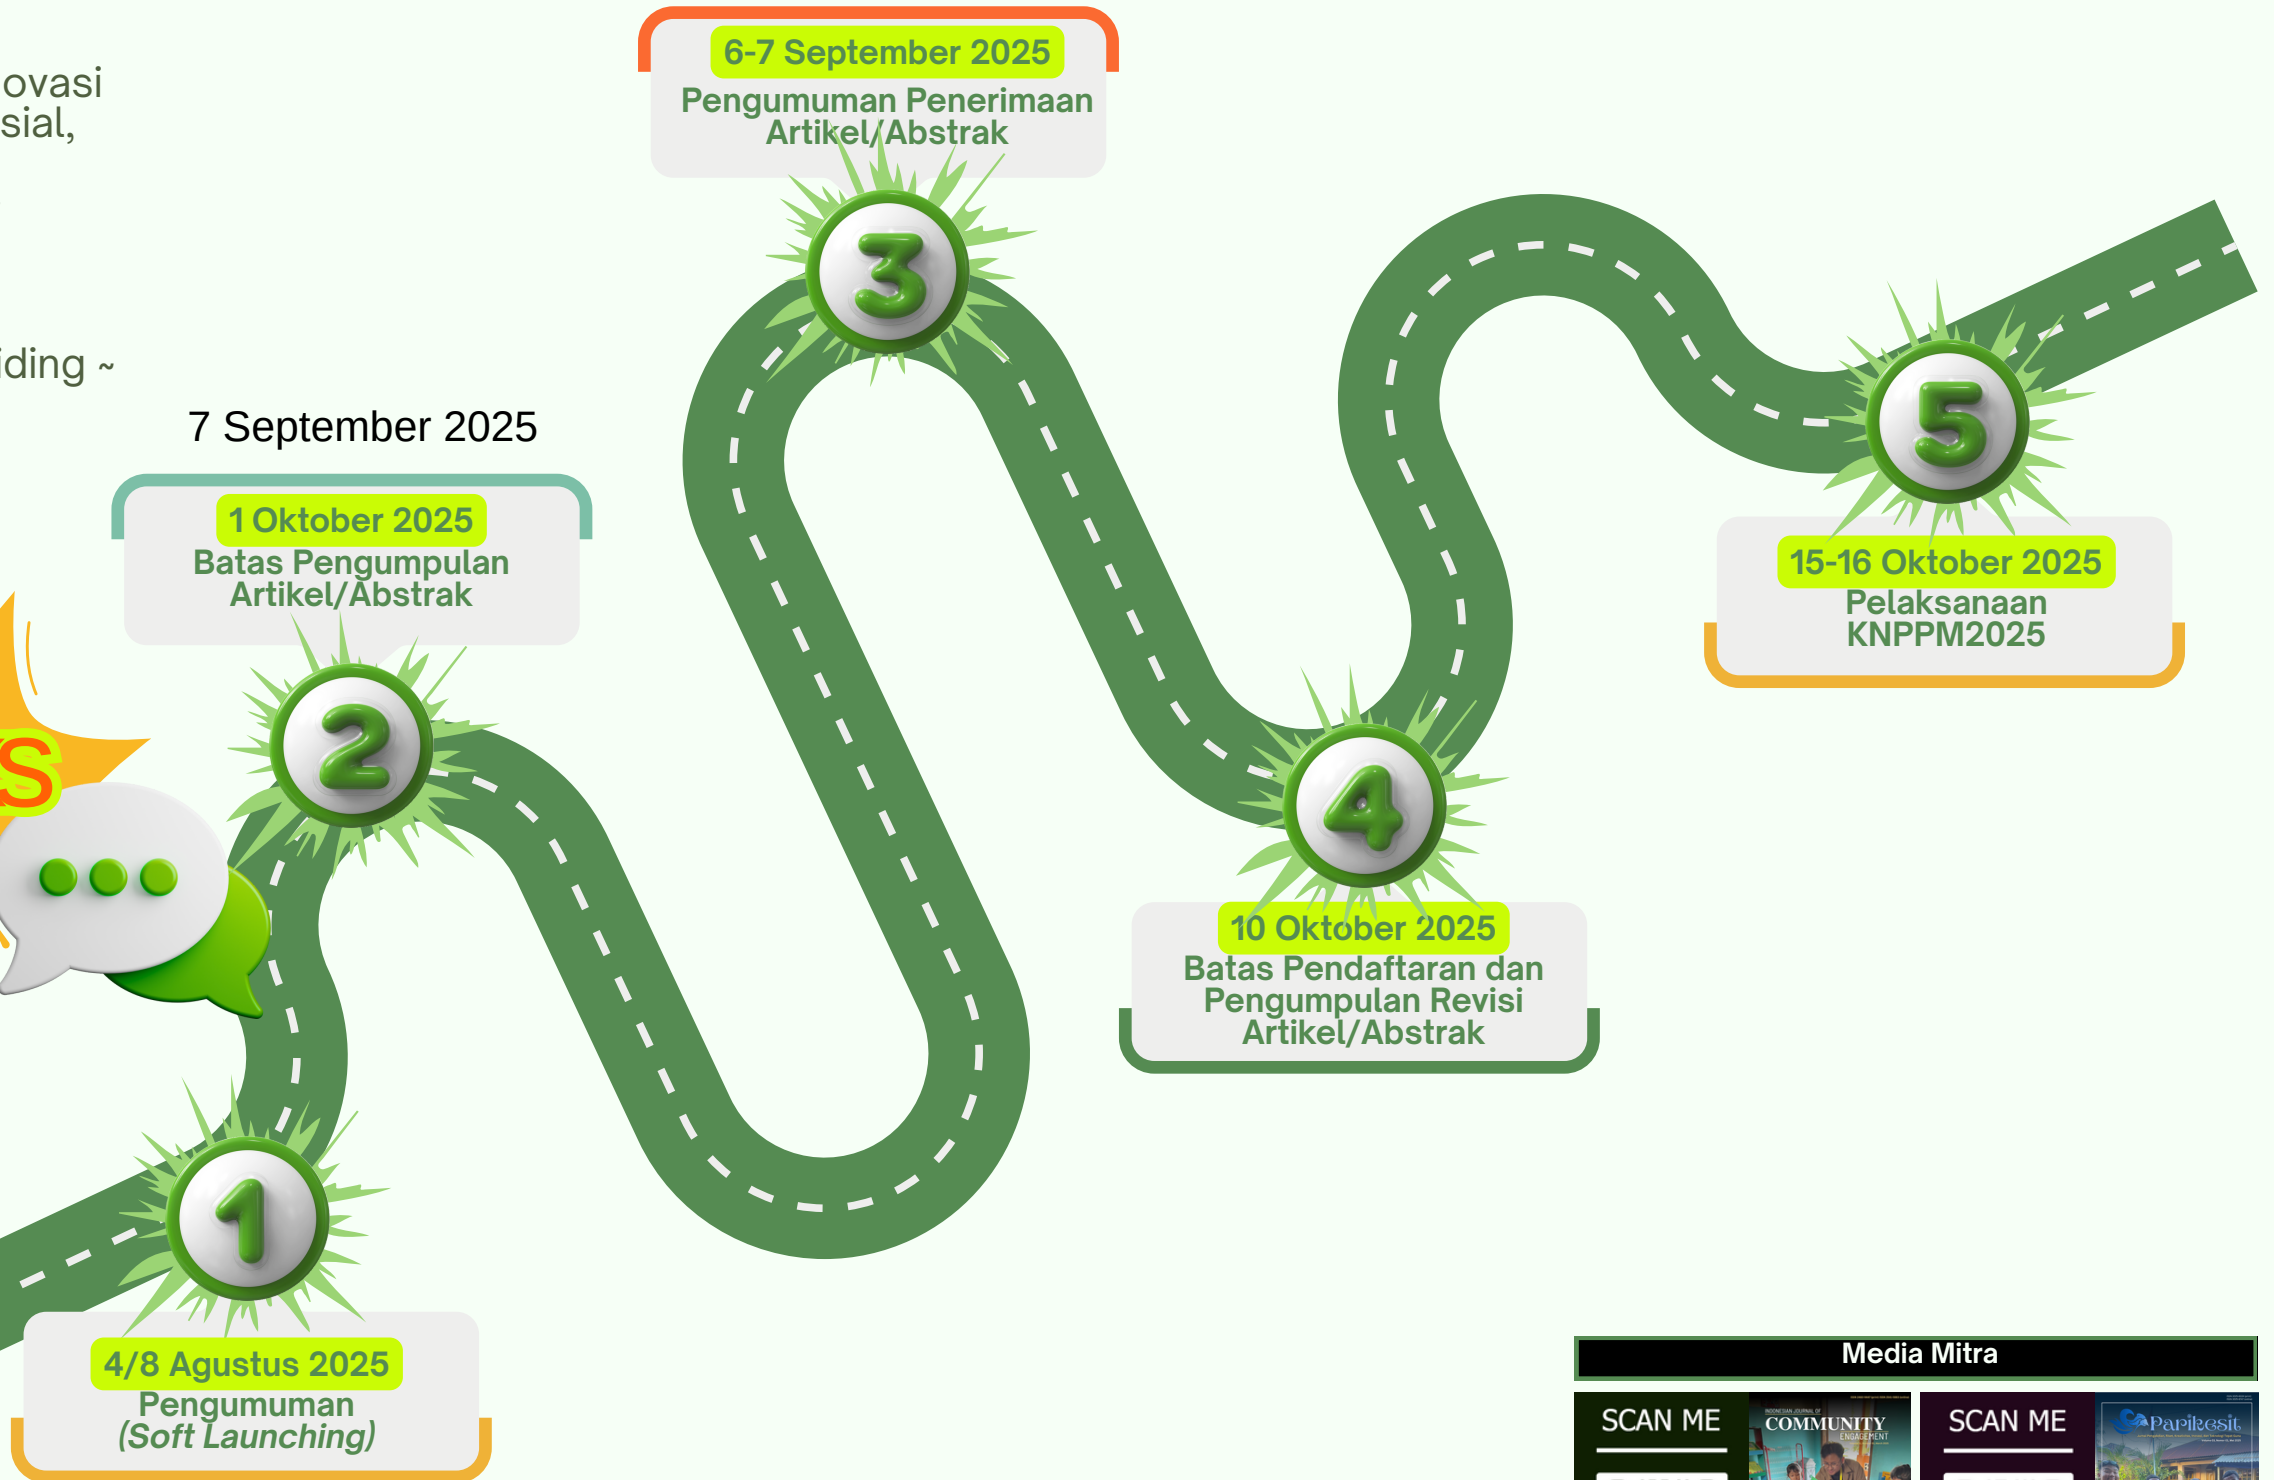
ovasi
sial,

iding ~

7 September 2025

6-7 September 2025
Pengumuman Penerimaan Artikel/Abstrak

3

1 Oktober 2025
Batas Pengumpulan Artikel/Abstrak

2

S

5

15-16 Oktober 2025
Pelaksanaan KNPPM2025

4

10 Oktober 2025
Batas Pendaftaran dan Pengumpulan Revisi Artikel/Abstrak

1

4/8 Agustus 2025
Pengumuman (Soft Launching)

Media Mitra

SCAN ME
COMMUNITY ENGAGEMENT

SCAN ME
Parikesit